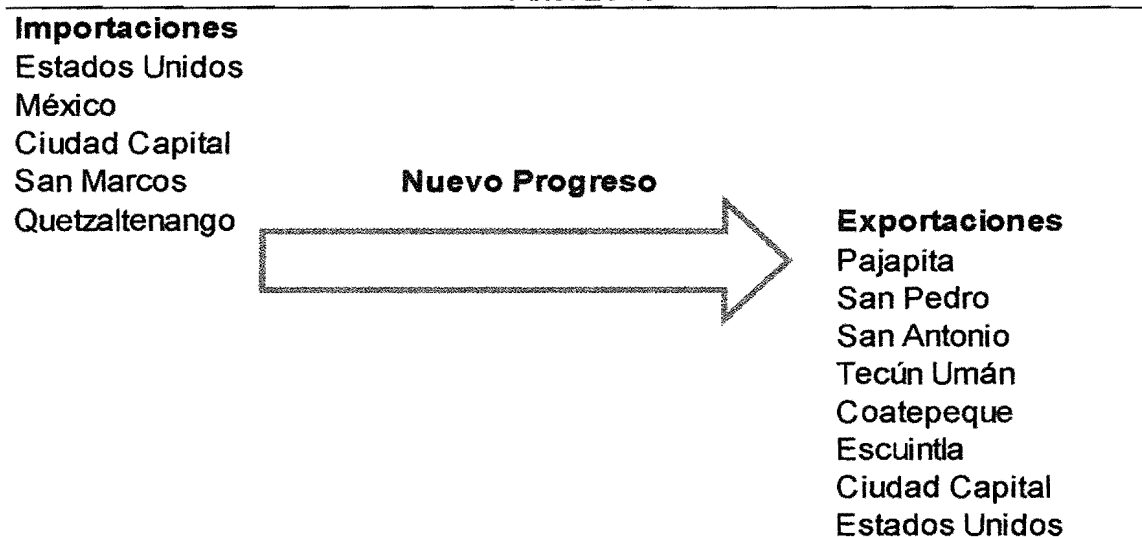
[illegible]

**Importaciones**
Estados Unidos
México
Ciudad Capital
San Marcos
Quetzaltenango

**Nuevo Progreso**

**Exportaciones**
Pajapita
San Pedro
San Antonio
Tecún Umán
Coatepeque
Escuintla
Ciudad Capital
Estados Unidos